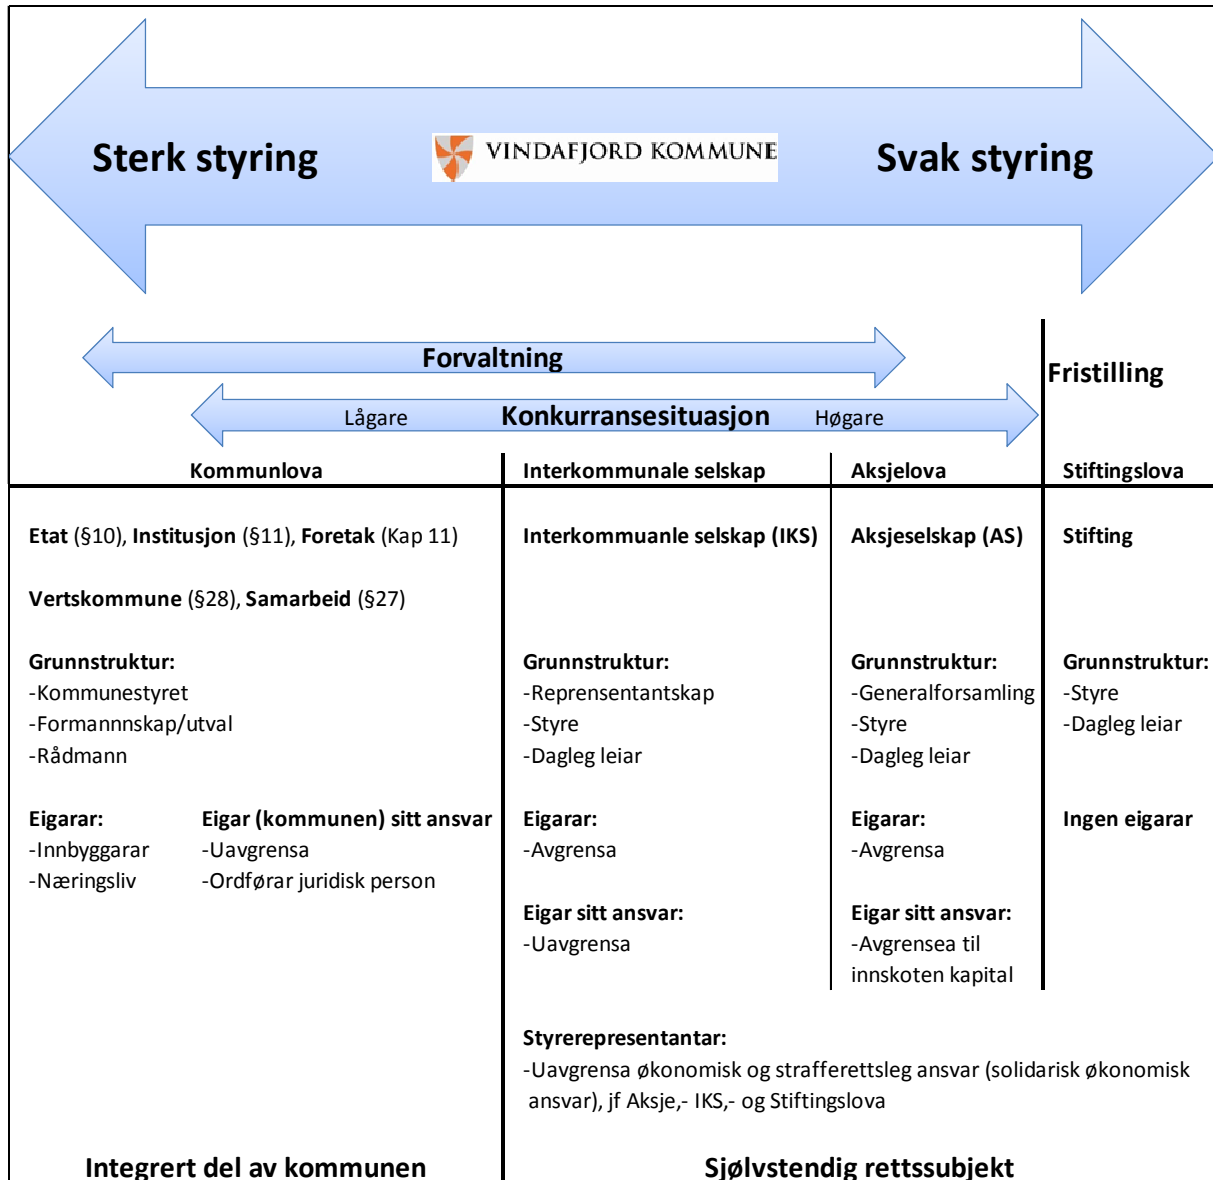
Sterk styring

VINDAFJORD KOMMUNE

Svak styring

Forvaltning

Fristilling

Lågare Konkurransesituasjon Høgare

Kommunlova

Interkommunale selskap

Aksjelova

Stiftingslova

Etat (§10), Institusjon (§11), Foretak (Kap 11)

Vertskommune (§28), Samarbeid (§27)

Grunnstruktur:
-Kommunestyret
-Formannnskap/utval
-Rådmann

Eigarar:
-Innbyggarar
-Næringsliv

Eigar (kommunen) sitt ansvar
-Uavgrensa
-Ordførar juridisk person

Interkommuanle selskap (IKS)

Grunnstruktur:
-Reprensentantskap
-Styre
-Dagleg leiar

Eigarar:
-Avgrensa

Eigar sitt ansvar:
-Uavgrensa

Aksjeselskap (AS)

Grunnstruktur:
-Generalforsamling
-Styre
-Dagleg leiar

Eigarar:
-Avgrensa

Eigar sitt ansvar:
-Avgrensea til innskoten kapital

Stifting

Grunnstruktur:
-Styre
-Dagleg leiar

Ingen eigarar

Styrerepresentantar:
-Uavgrensa økonomisk og strafferettsleg ansvar (solidarisk økonomisk ansvar), jf Aksje,- IKS,- og Stiftingslova

Integrert del av kommunen

Sjølvstendig rettssubjekt